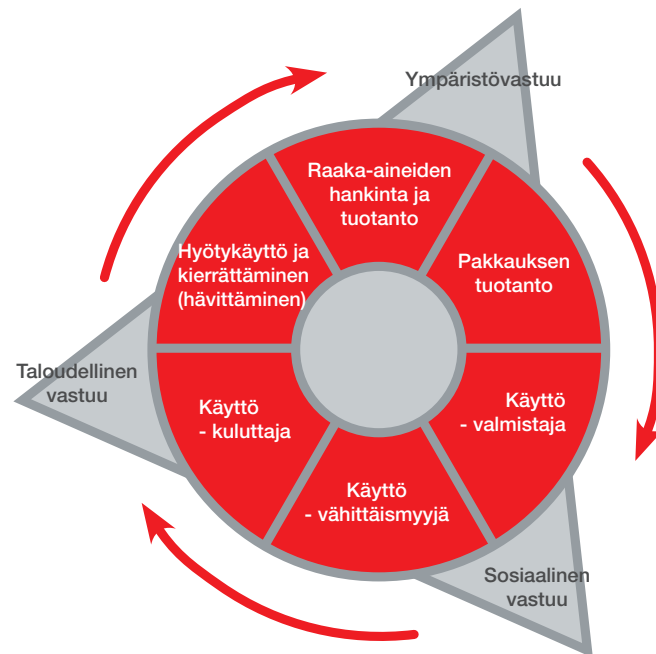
Ympäristövastuu

Raaka-aineiden hankinta ja tuotanto

Pakkauksen tuotanto

Käyttö - valmistaja

Käyttö - vähittäismyyjä

Käyttö - kuluttaja

Hyötykäyttö ja kierrättäminen (hävittäminen)

Taloudellinen vastuu

Sosiaalinen vastuu